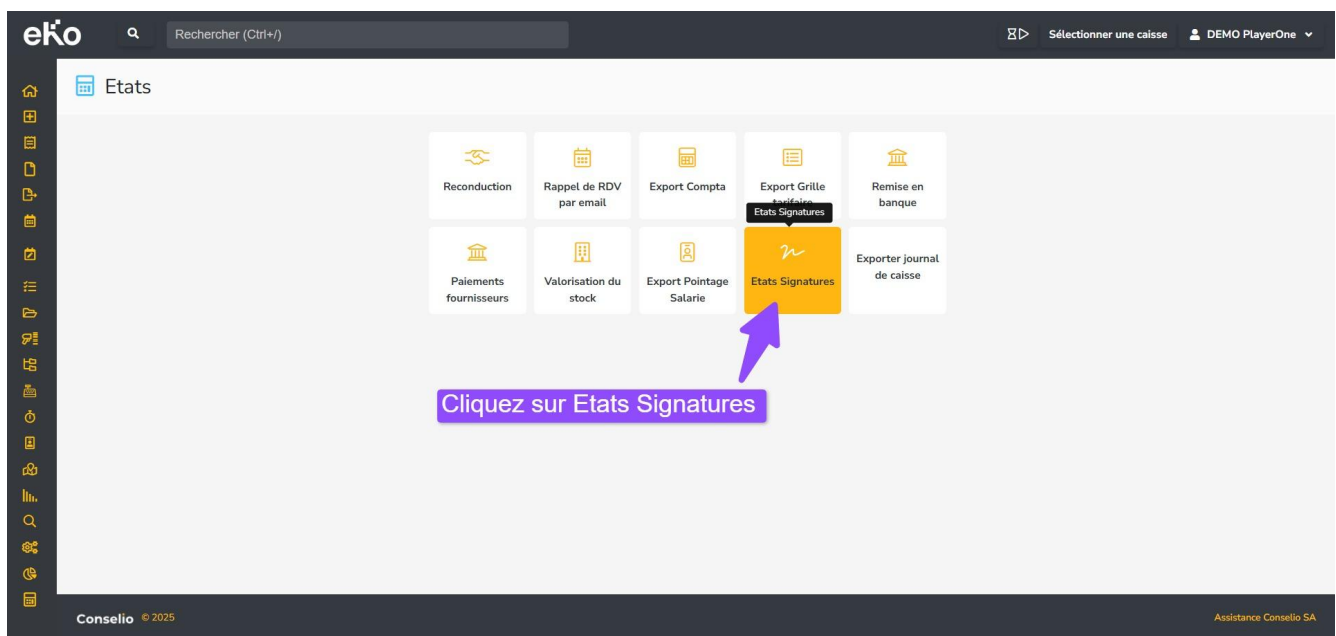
eKo

Rechercher (Ctrl+/)

Sélectionner une caisse

DEMO PlayerOne

Etats

Reconduction

Rappel de RDV par email

Export Compta

Export Grille tarifaire

Etats Signatures

Remise en banque

Paiements fournisseurs

Valorisation du stock

Export Pointage Salarie

Etats Signatures

Exporter journal de caisse

Cliquez sur Etats Signatures

Conselio © 2025

Assistance Conselio SA